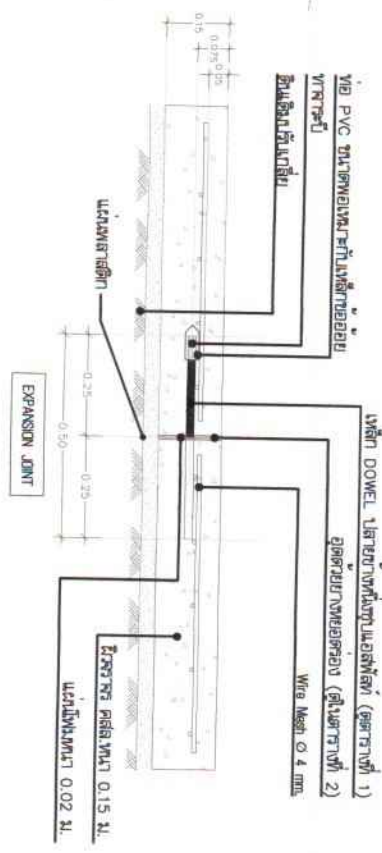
0.15
0.075
0.05

ท่อ PVC ขนาดพอเหมาะกับเหล็กปลอกยาว
ทาจาระบี
ดินเดิมบดอัดแน่น

แผ่นพลาสติก

เหล็ก DOWEL ไส้ยาปาดเหนือแอสฟัลต์ (ดูตารางที่ 1)
ยุดตยยาแนวรอยต่อ (ดูในตารางที่ 2)
Wire Mesh Ø 4 mm.

0.25
0.25
0.50

EXPANSION JOINT

ผิวจราจร คสล.หนา 0.15 ม.
แผ่นไม้อัดหนา 0.02 ม.